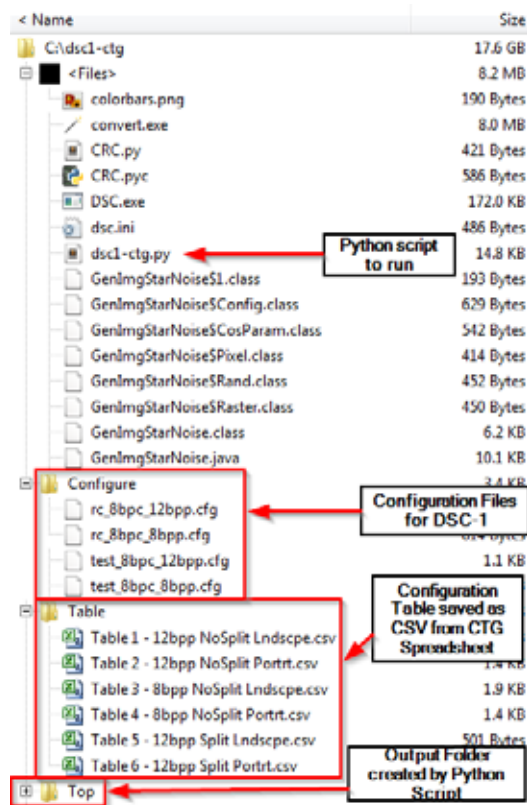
< Name | Size

C:\dsc1-ctg 17.6 GB
<Files> 8.2 MB
colorbars.png 190 Bytes
convert.exe 8.0 MB
CRC.py 421 Bytes
CRC.pyc 586 Bytes
DSC.exe 172.0 KB
dsc.ini 486 Bytes
dsc1-ctg.py 14.8 KB
GenImgStarNoise$1.class 193 Bytes
GenImgStarNoise$Config.class 629 Bytes
GenImgStarNoise$CosParam.class 542 Bytes
GenImgStarNoise$Pixel.class 414 Bytes
GenImgStarNoise$Rand.class 452 Bytes
GenImgStarNoise$Raster.class 450 Bytes
GenImgStarNoise.class 6.2 KB
GenImgStarNoise.java 10.1 KB
Configure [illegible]
rc_8bpc_12bpp.cfg
rc_8bpc_8bpp.cfg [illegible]
test_8bpc_12bpp.cfg 1.1 KB
test_8bpc_8bpp.cfg
Table
Table 1 - 12bpp NoSplit Lndscpe.csv
Table 2 - 12bpp NoSplit Portrt.csv
Table 3 - 8bpp NoSplit Lndscpe.csv 1.9 KB
Table 4 - 8bpp NoSplit Portrt.csv 1.4 KB
Table 5 - 12bpp Split Lndscpe.csv 501 Bytes
Table 6 - 12bpp Split Portrt.csv
Top

Python script to run

Configuration Files for DSC-1

Configuration Table saved as CSV from CTG Spreadsheet

Output Folder created by Python Script